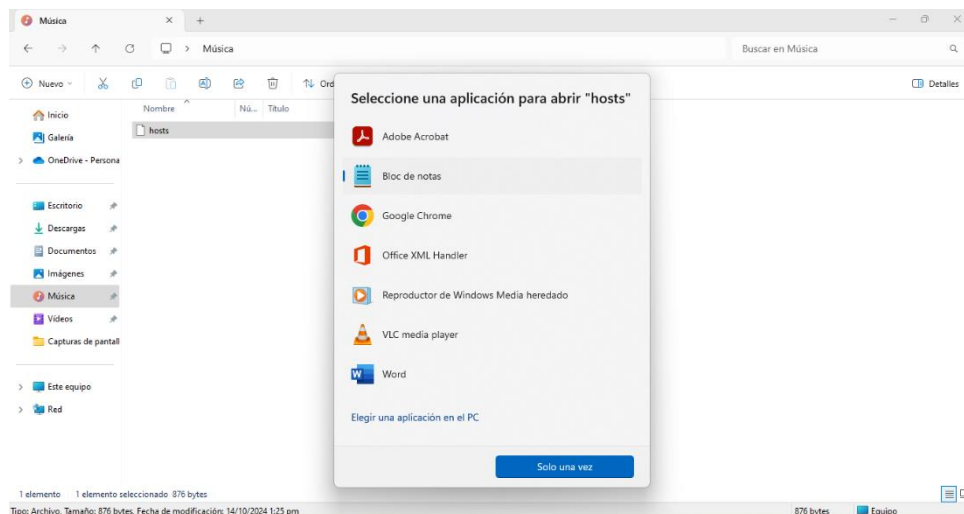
Música × +

Música

Buscar en Música

Nuevo

Ord

Detalles

Inicio
Galería
OneDrive - Persona
Escritorio
Descargas
Documentos
Imágenes
Música
Videos
Capturas de pantall
Este equipo
Red

Nombre Nú... Título
hosts

Seleccione una aplicación para abrir "hosts"

Adobe Acrobat
Bloc de notas
Google Chrome
Office XML Handler
Reproductor de Windows Media heredado
VLC media player
Word

Elegir una aplicación en el PC

Solo una vez

1 elemento 1 elemento seleccionado 876 bytes
Tipo: Archivo, Tamaño: 876 bytes, Fecha de modificación: 14/10/2024 1:25 pm
876 bytes
Equipo